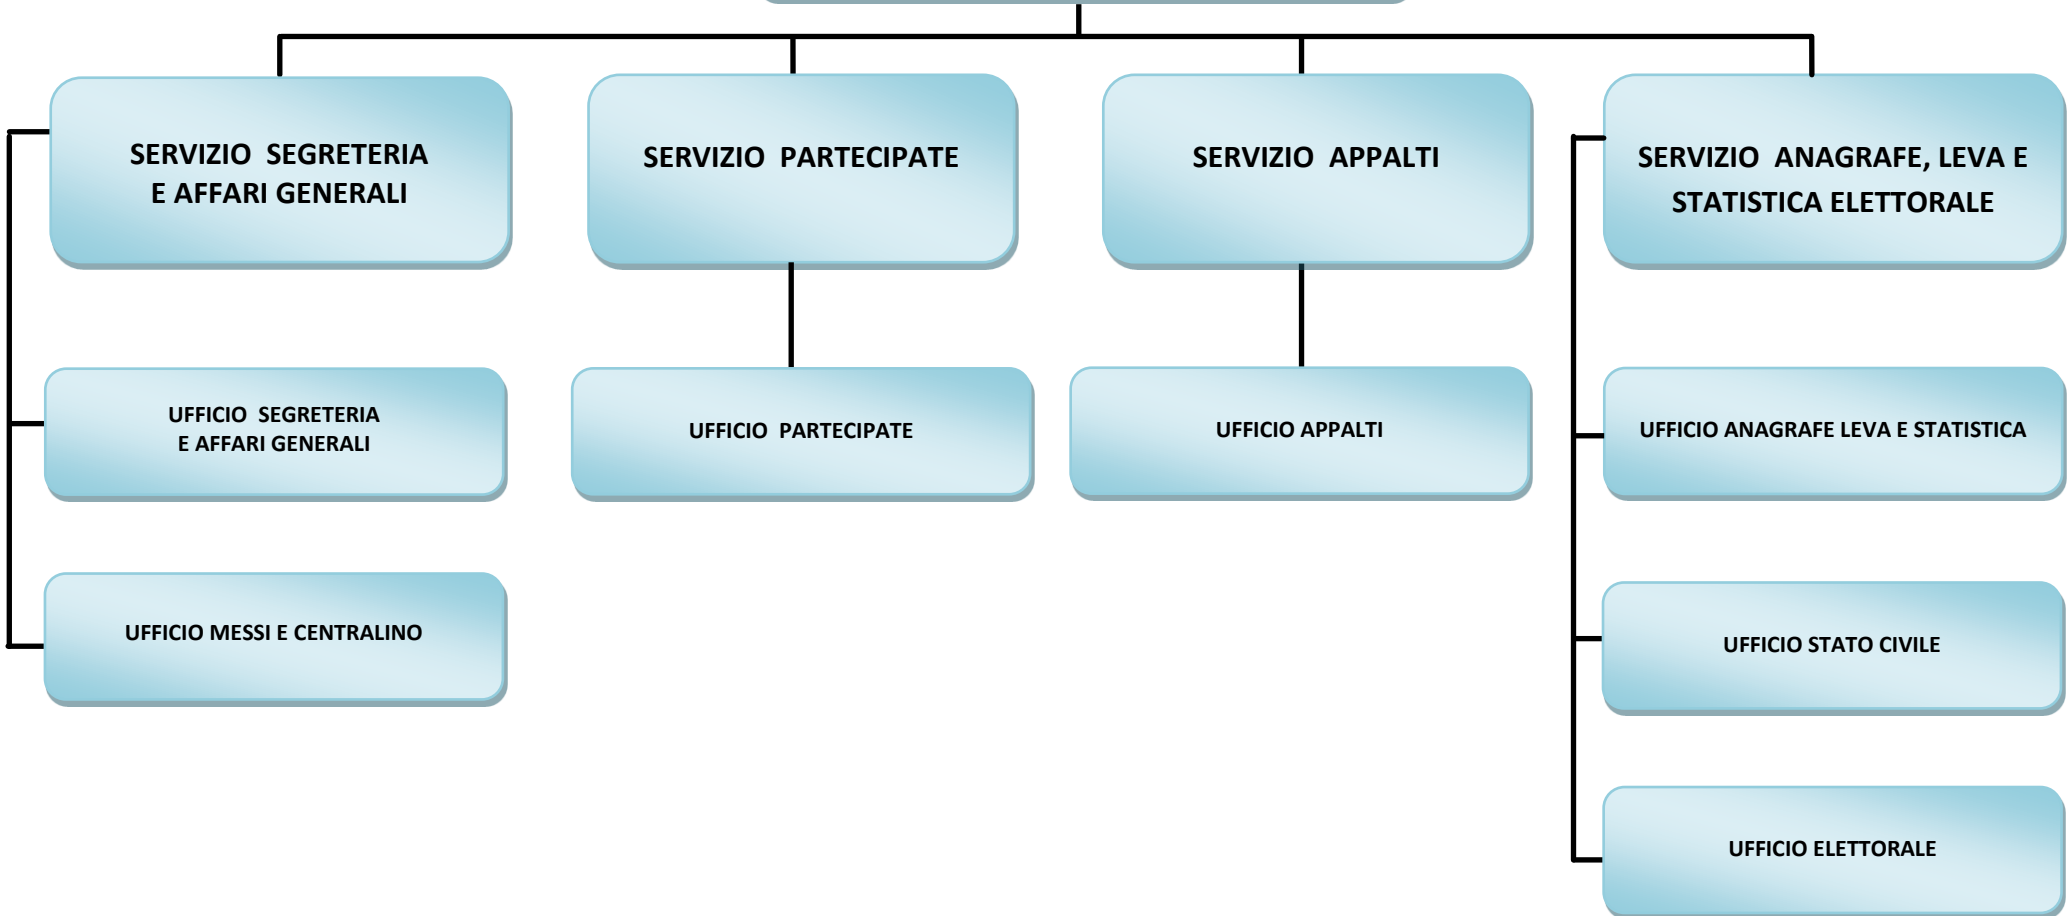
SERVIZIO SEGRETERIA E AFFARI GENERALI

SERVIZIO PARTECIPATE

SERVIZIO APPALTI

SERVIZIO ANAGRAFE, LEVA E STATISTICA ELETTORALE

UFFICIO SEGRETERIA E AFFARI GENERALI

UFFICIO PARTECIPATE

UFFICIO APPALTI

UFFICIO ANAGRAFE LEVA E STATISTICA

UFFICIO MESSI E CENTRALINO

UFFICIO STATO CIVILE

UFFICIO ELETTORALE